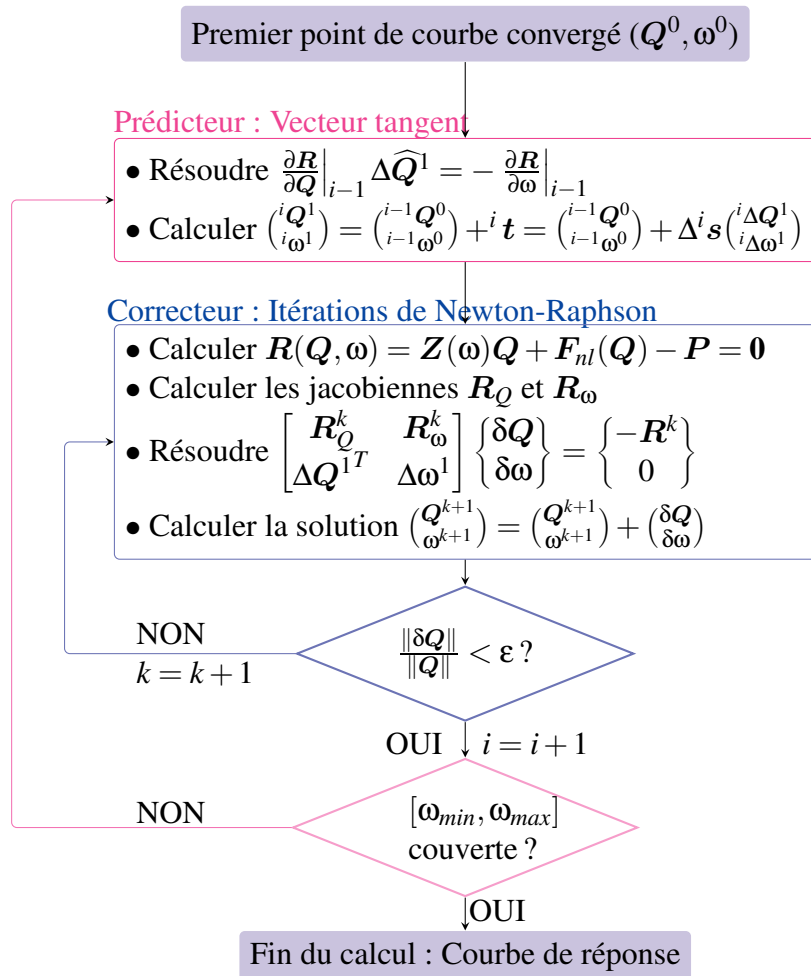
Premier point de courbe convergé $(\boldsymbol{Q}^0, \omega^0)$

Prédicteur : Vecteur tangent

• Résoudre $\frac{\partial \boldsymbol{R}}{\partial \boldsymbol{Q}}\Big|_{i-1} \Delta\widehat{\boldsymbol{Q}}^1 = -\frac{\partial \boldsymbol{R}}{\partial \omega}\Big|_{i-1}$

• Calculer $\binom{^i\boldsymbol{Q}^1}{^i\omega^1} = \binom{^{i-1}\boldsymbol{Q}^0}{^{i-1}\omega^0} + ^i\boldsymbol{t} = \binom{^{i-1}\boldsymbol{Q}^0}{^{i-1}\omega^0} + \Delta^i\boldsymbol{s}\binom{^i\Delta\boldsymbol{Q}^1}{^i\Delta\omega^1}$

Correcteur : Itérations de Newton-Raphson

• Calculer $\boldsymbol{R}(\boldsymbol{Q},\omega) = \boldsymbol{Z}(\omega)\boldsymbol{Q} + \boldsymbol{F}_{nl}(\boldsymbol{Q}) - \boldsymbol{P} = \boldsymbol{0}$

• Calculer les jacobiennes $\boldsymbol{R}_Q$ et $\boldsymbol{R}_\omega$

• Résoudre $\begin{bmatrix} \boldsymbol{R}_Q^k & \boldsymbol{R}_\omega^k \\ \Delta\boldsymbol{Q}^{1T} & \Delta\omega^1 \end{bmatrix} \begin{Bmatrix} \delta\boldsymbol{Q} \\ \delta\omega \end{Bmatrix} = \begin{Bmatrix} -\boldsymbol{R}^k \\ 0 \end{Bmatrix}$

• Calculer la solution $\binom{\boldsymbol{Q}^{k+1}}{\omega^{k+1}} = \binom{\boldsymbol{Q}^{k+1}}{\omega^{k+1}} + \binom{\delta\boldsymbol{Q}}{\delta\omega}$

NON
$k = k+1$

$\frac{\|\delta\boldsymbol{Q}\|}{\|\boldsymbol{Q}\|} < \varepsilon$ ?

OUI $i = i+1$

NON

$[\omega_{min}, \omega_{max}]$ couverte ?

OUI

Fin du calcul : Courbe de réponse